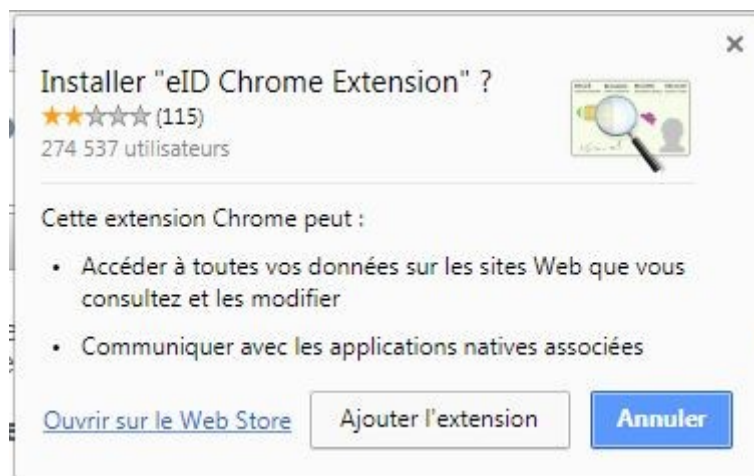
×

Installer "eID Chrome Extension" ?
★★☆☆☆ (115)
274 537 utilisateurs

Cette extension Chrome peut :

• Accéder à toutes vos données sur les sites Web que vous consultez et les modifier

• Communiquer avec les applications natives associées

Ouvrir sur le Web Store

Ajouter l'extension

Annuler